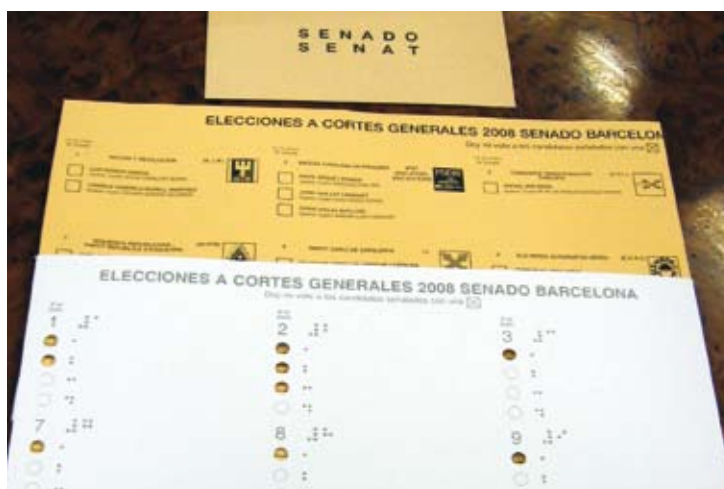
S E N A D O
S E N A T

ELECCIONES A CORTES GENERALES 2008 SENADO BARCELONA
Doy mi voto a los candidatos señalados con una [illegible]

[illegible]

ELECCIONES A CORTES GENERALES 2008 SENADO BARCELONA
Doy mi voto a los candidatos señalados con una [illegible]

1

2

3

7

8

9